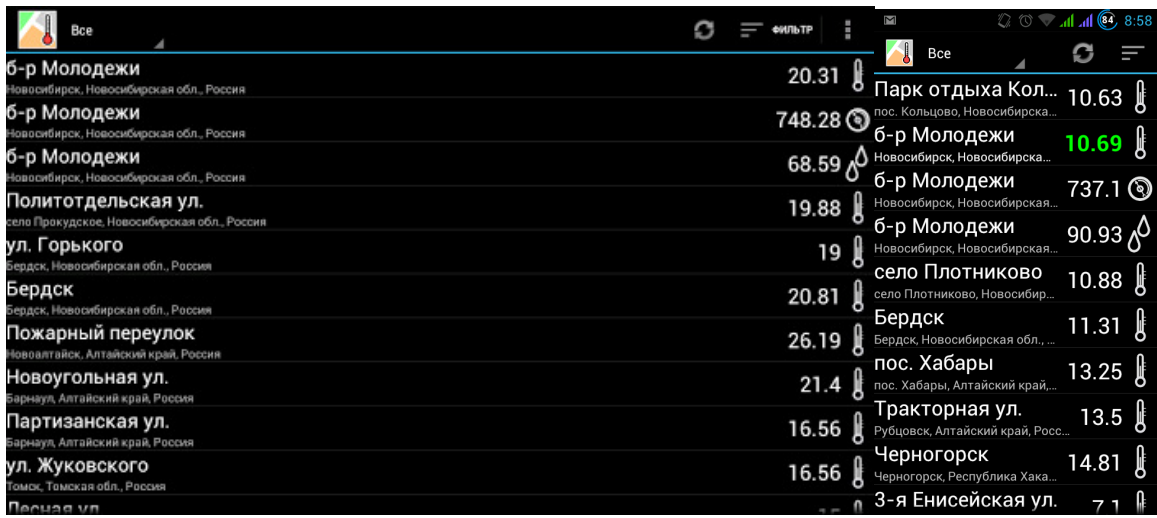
Все

ФИЛЬТР

б-р Молодежи
Новосибирск, Новосибирская обл., Россия
20.31

б-р Молодежи
Новосибирск, Новосибирская обл., Россия
748.28

б-р Молодежи
Новосибирск, Новосибирская обл., Россия
68.59

Политотдельская ул.
село Прокудское, Новосибирская обл., Россия
19.88

ул. Горького
Бердск, Новосибирская обл., Россия
19

Бердск
Бердск, Новосибирская обл., Россия
20.81

Пожарный переулок
Новоалтайск, Алтайский край, Россия
26.19

Новоугольная ул.
Барнаул, Алтайский край, Россия
21.4

Партизанская ул.
Барнаул, Алтайский край, Россия
16.56

ул. Жуковского
Томск, Томская обл., Россия
16.56

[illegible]

84 8:58

Все

Парк отдыха Кол...
пос. Кольцово, Новосибирска...
10.63

б-р Молодежи
Новосибирск, Новосибирска...
10.69

б-р Молодежи
Новосибирск, Новосибирская...
737.1

б-р Молодежи
Новосибирск, Новосибирская...
90.93

село Плотниково
село Плотниково, Новосибир...
10.88

Бердск
Бердск, Новосибирская обл., ...
11.31

пос. Хабары
пос. Хабары, Алтайский край,...
13.25

Тракторная ул.
Рубцовск, Алтайский край, Росс...
13.5

Черногорск
Черногорск, Республика Хака...
14.81

3-я Енисейская ул.
7.1